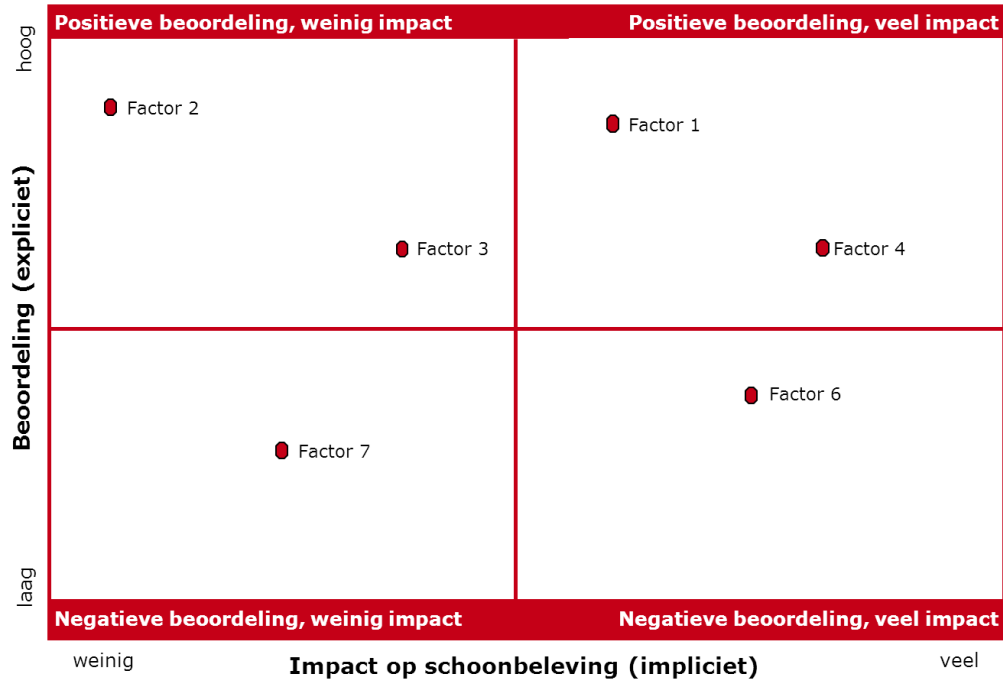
Positieve beoordeling, weinig impact

Positieve beoordeling, veel impact

hoog

Beoordeling (expliciet)

laag

Factor 2

Factor 1

Factor 3

Factor 4

Factor 6

Factor 7

Negatieve beoordeling, weinig impact

Negatieve beoordeling, veel impact

weinig

Impact op schoonbeleving (impliciet)

veel